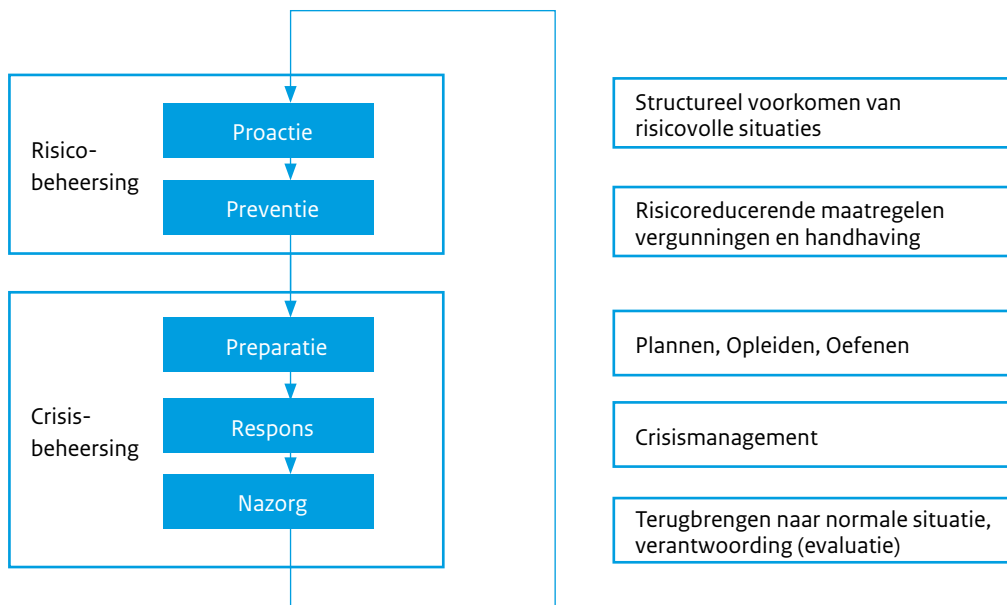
Risicobeheersing

Proactie

Preventie

Crisisbeheersing

Preparatie

Respons

Nazorg

Structureel voorkomen van risicovolle situaties

Risicoreducerende maatregelen vergunningen en handhaving

Plannen, Opleiden, Oefenen

Crisismanagement

Terugbrengen naar normale situatie, verantwoording (evaluatie)